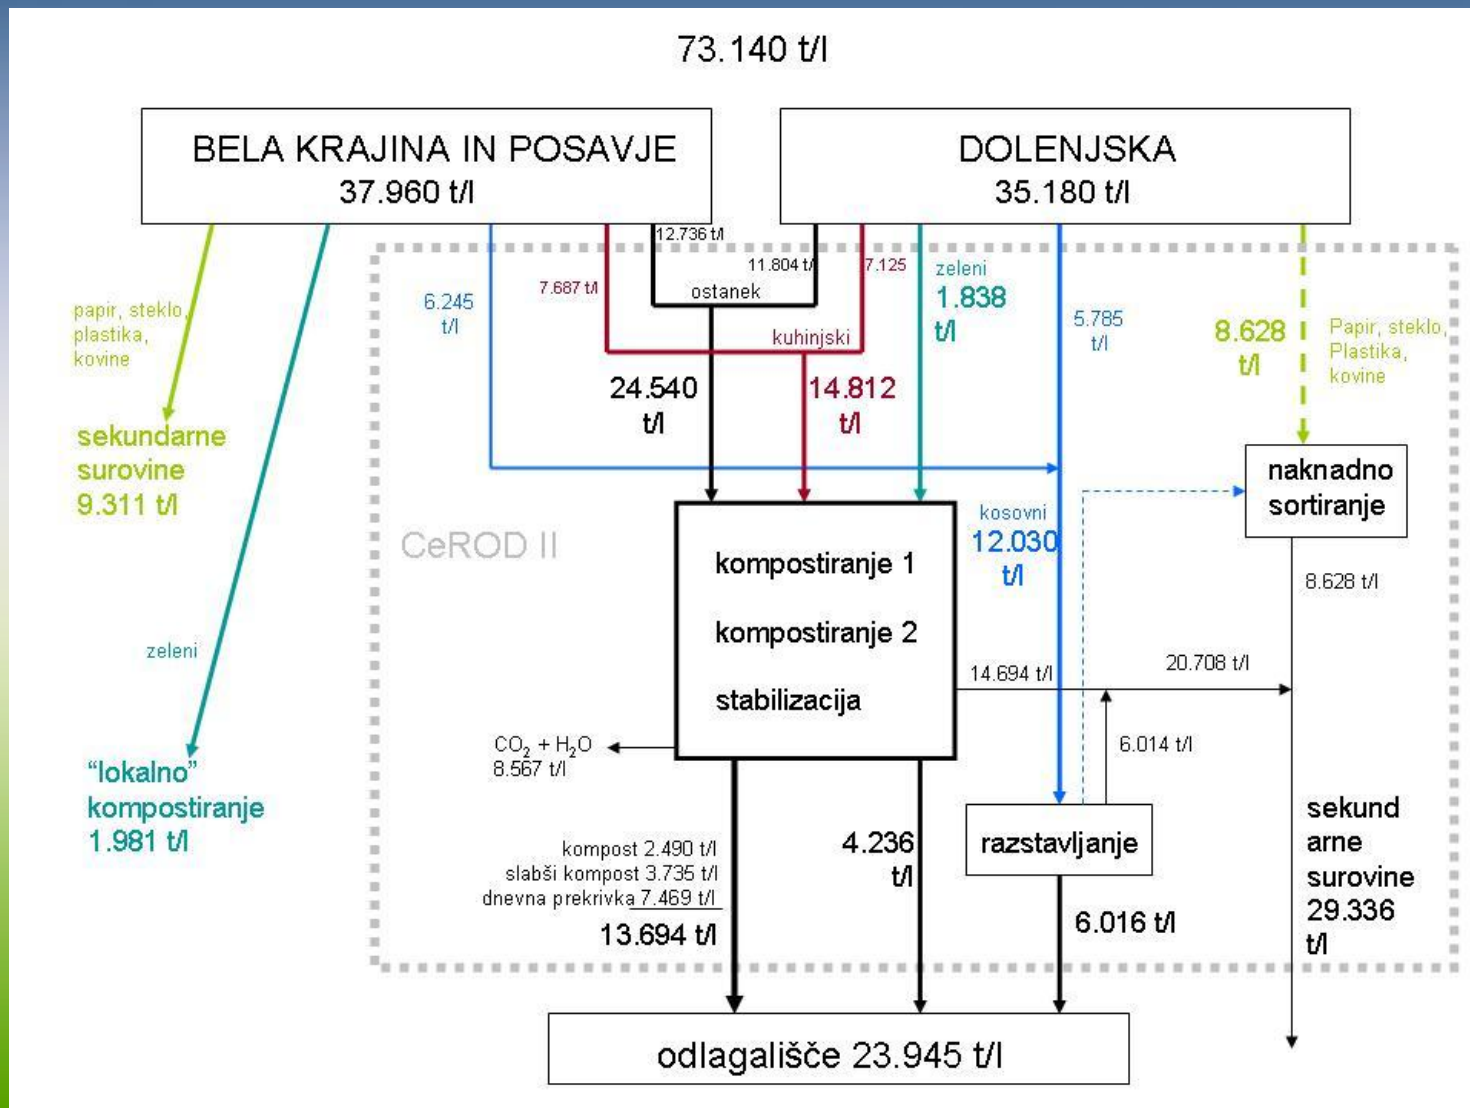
73.140 t/l

BELA KRAJINA IN POSAVJE
37.960 t/l

DOLENJSKA
35.180 t/l

papir, steklo, plastika, kovine

sekundarne surovine 9.311 t/l

zeleni

"lokalno" kompostiranje 1.981 t/l

6.245 t/l

7.687 t/l

12.736 t/l

11.804 t/l

ostanek

7.125

kuhinjski

zeleni 1.838 t/l

5.785 t/l

8.628 t/l

Papir, steklo, Plastika, kovine

24.540 t/l

14.812 t/l

naknadno sortiranje

CeROD II

kosovni 12.030 t/l

kompostiranje 1

kompostiranje 2

stabilizacija

8.628 t/l

14.694 t/l

20.708 t/l

6.014 t/l

$CO_2 + H_2O$ 8.567 t/l

kompost 2.490 t/l
slabši kompost 3.735 t/l
dnevna prekrivka 7.469 t/l

13.694 t/l

4.236 t/l

razstavljanje

6.016 t/l

sekund arne surovine 29.336 t/l

odlagališče 23.945 t/l